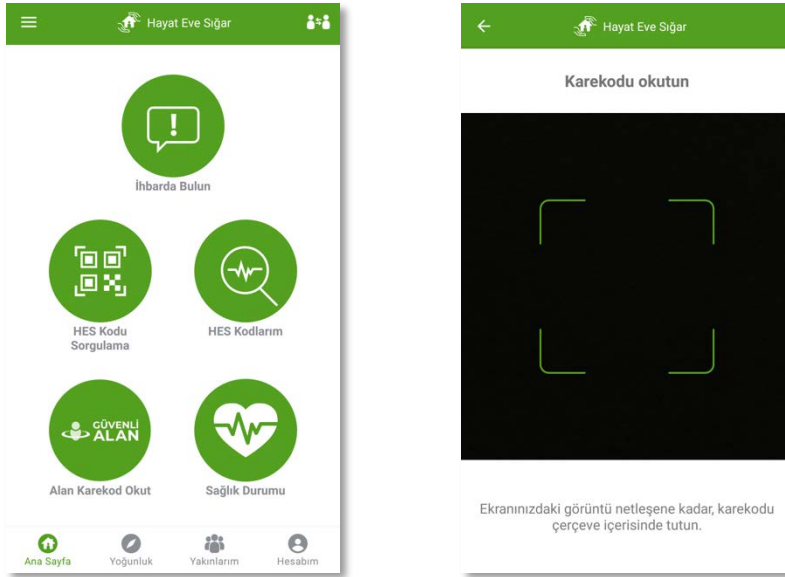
Hayat Eve Sığar

İhbarda Bulun

HES Kodu Sorgulama

HES Kodlarım

GÜVENLİ ALAN

Alan Karekod Okut

Sağlık Durumu

Ana Sayfa

Yoğunluk

Yakınlarım

Hesabım

Hayat Eve Sığar

Karekodu okutun

Ekranınızdaki görüntü netleşene kadar, karekodu çerçeve içerisinde tutun.